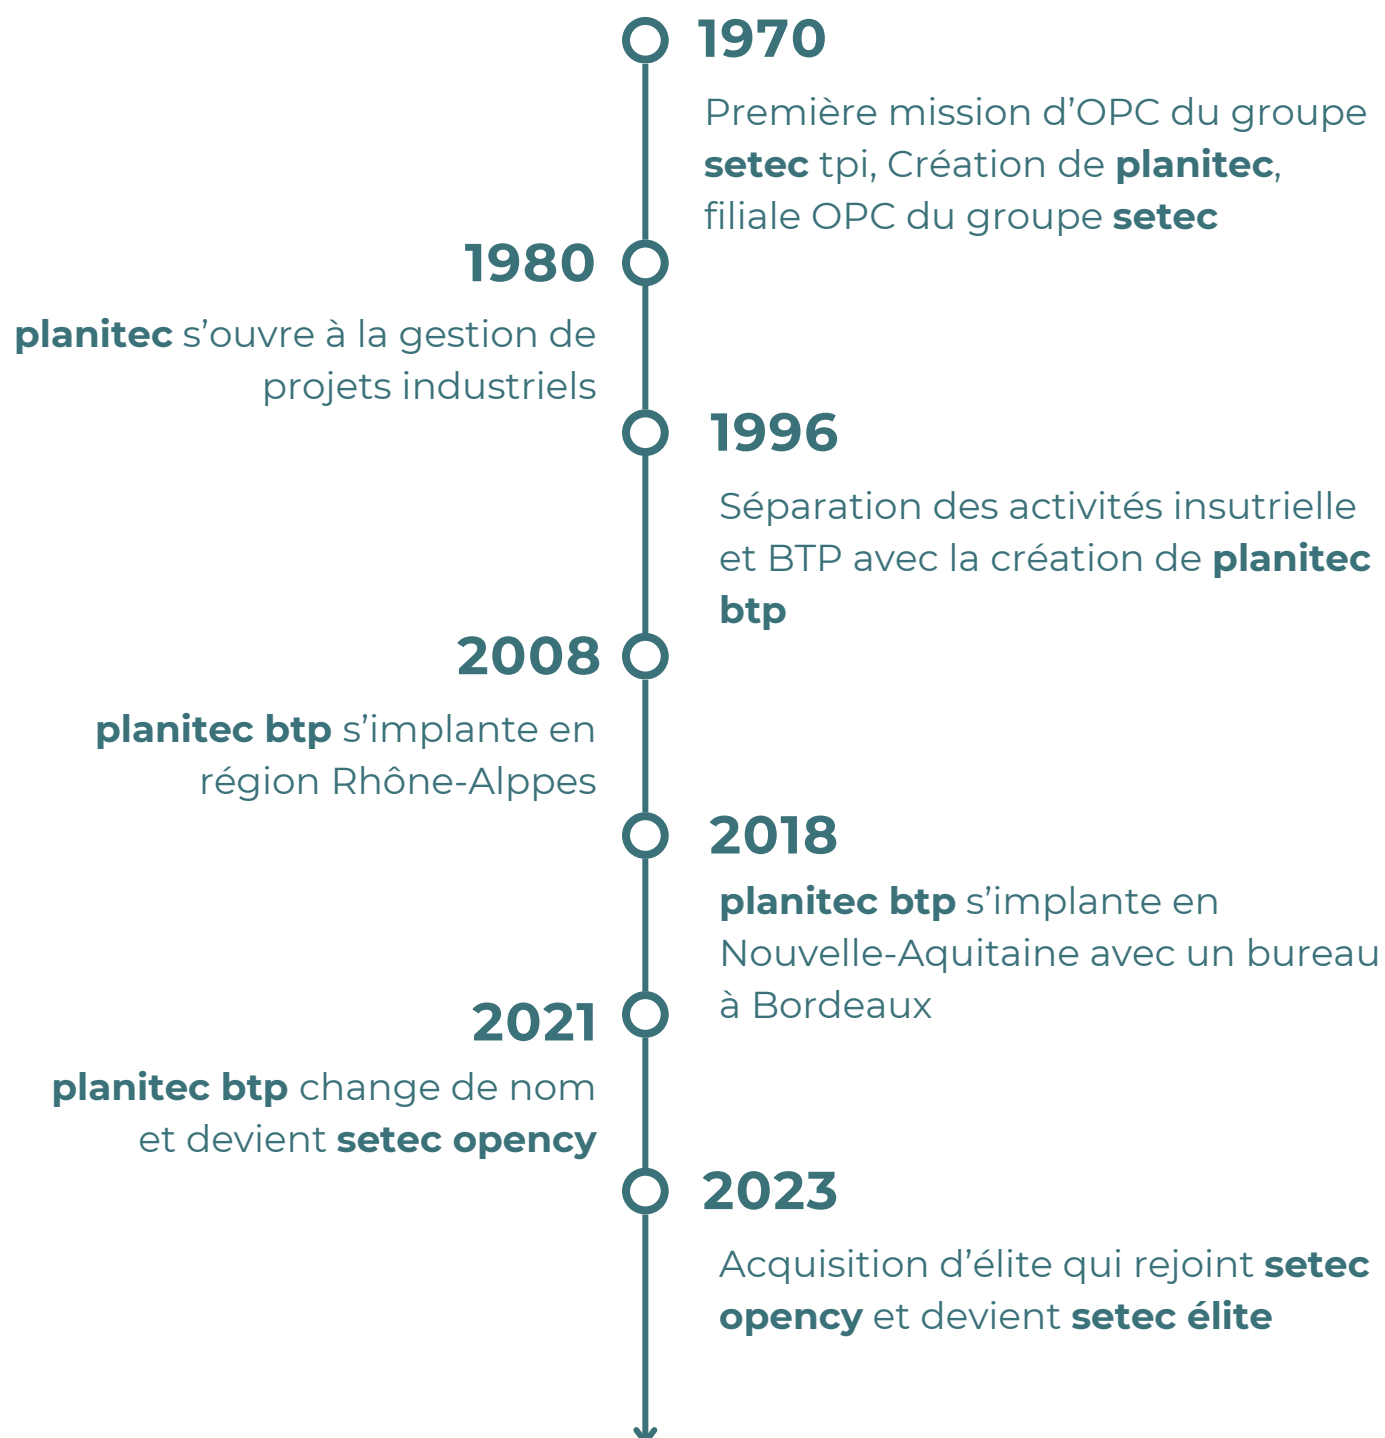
1970

Première mission d’OPC du groupe setec tpi, Création de planitec, filiale OPC du groupe setec

1980

planitec s’ouvre à la gestion de projets industriels

1996

Séparation des activités insutrielle et BTP avec la création de planitec btp

2008

planitec btp s’implante en région Rhône-Alppes

2018

planitec btp s’implante en Nouvelle-Aquitaine avec un bureau à Bordeaux

2021

planitec btp change de nom et devient setec opency

2023

Acquisition d’élite qui rejoint setec opency et devient setec élite